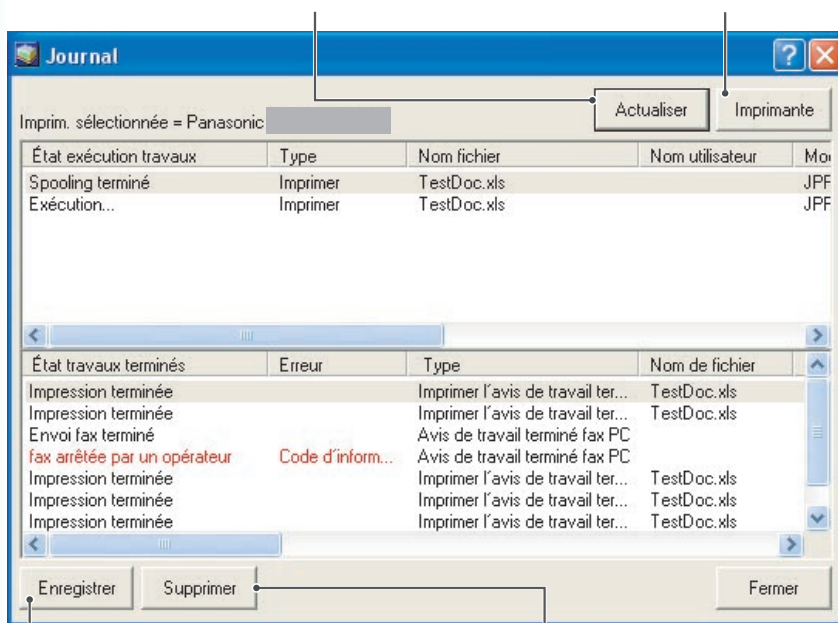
Journal

Imprim. sélectionnée = Panasonic

Actualiser

Imprimante

| État exécution travaux | Type | Nom fichier | Nom utilisateur | Mo |
|---|---|---|---|---|
| Spooling terminé | Imprimer | TestDoc.xls | | JPF |
| Exécution... | Imprimer | TestDoc.xls | | JPF |

| État travaux terminés | Erreur | Type | Nom de fichier |
|---|---|---|---|
| Impression terminée | | Imprimer l'avis de travail ter... | TestDoc.xls |
| Impression terminée | | Imprimer l'avis de travail ter... | TestDoc.xls |
| Envoi fax terminé | | Avis de travail terminé fax PC | |
| fax arrêtée par un opérateur | Code d'inform... | Avis de travail terminé fax PC | |
| Impression terminée | | Imprimer l'avis de travail ter... | TestDoc.xls |
| Impression terminée | | Imprimer l'avis de travail ter... | TestDoc.xls |
| Impression terminée | | Imprimer l'avis de travail ter... | TestDoc.xls |

Enregistrer

Supprimer

Fermer